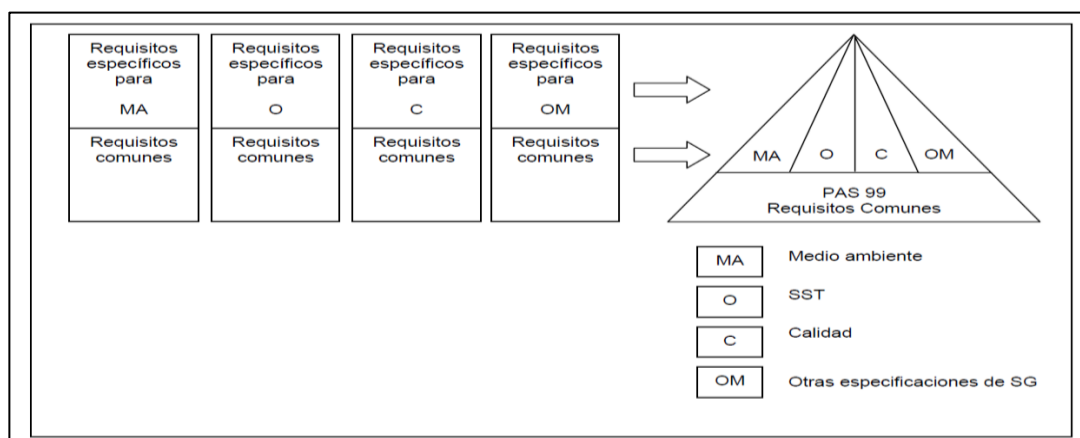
Requisitos específicos para MA

Requisitos comunes

Requisitos específicos para O

Requisitos comunes

Requisitos específicos para C

Requisitos comunes

Requisitos específicos para OM

Requisitos comunes

MA O C OM

PAS 99
Requisitos Comunes

MA Medio ambiente

O SST

C Calidad

OM Otras especificaciones de SG